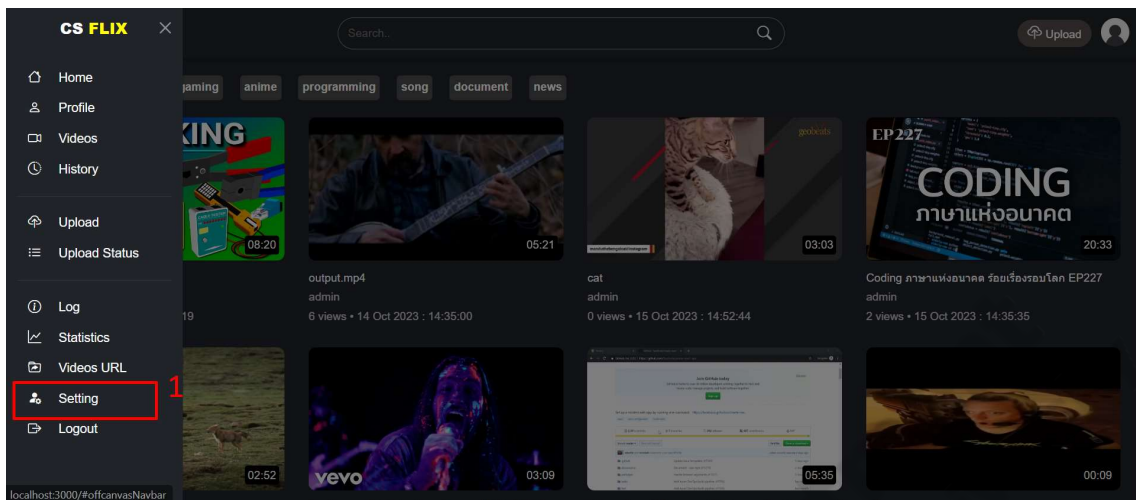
CS FLIX ×

Home
Profile
Videos
History

Upload
Upload Status

Log
Statistics
Videos URL
Setting
Logout

1

localhost:3000/#offcanvasNavbar

Search...

Upload

gaming anime programming song document news

KING
08:20
19

05:21
output.mp4
admin
6 views • 14 Oct 2023 : 14:35:00

geobeats
03:03
cat
admin
0 views • 15 Oct 2023 : 14:52:44

EP227
CODING
ภาษาแห่งอนาคต
20:33
Coding ภาษาแห่งอนาคต ร้อยเรื่องรอบโลก EP227
admin
2 views • 15 Oct 2023 : 14:35:35

02:52

vevo
03:09

05:35

00:09